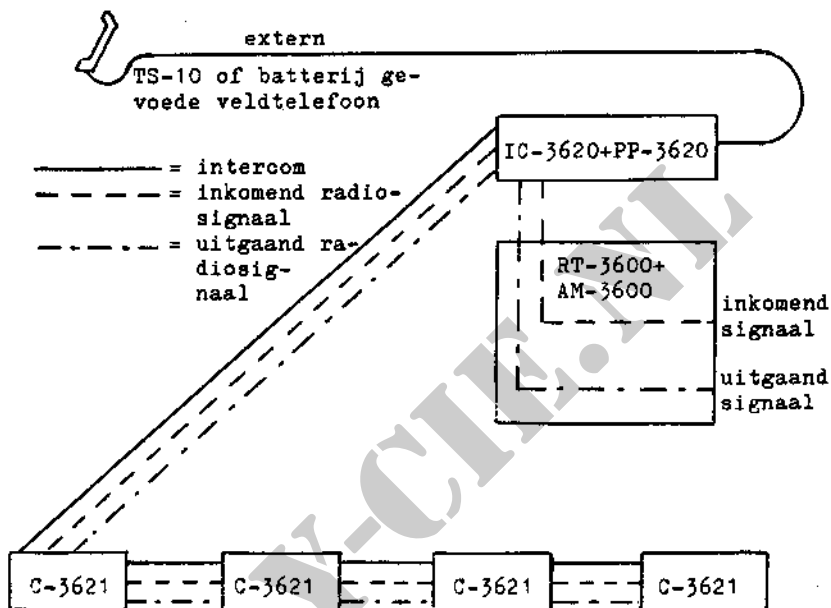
extern

TS-10 of batterij gevoede veldtelefoon

IC-3620+PP-3620

= intercom
= inkomend radiosignaal
= uitgaand radiosignaal

RT-3600+ AM-3600

inkomend signaal

uitgaand signaal

C-3621 C-3621 C-3621 C-3621

Y-CIE.NL